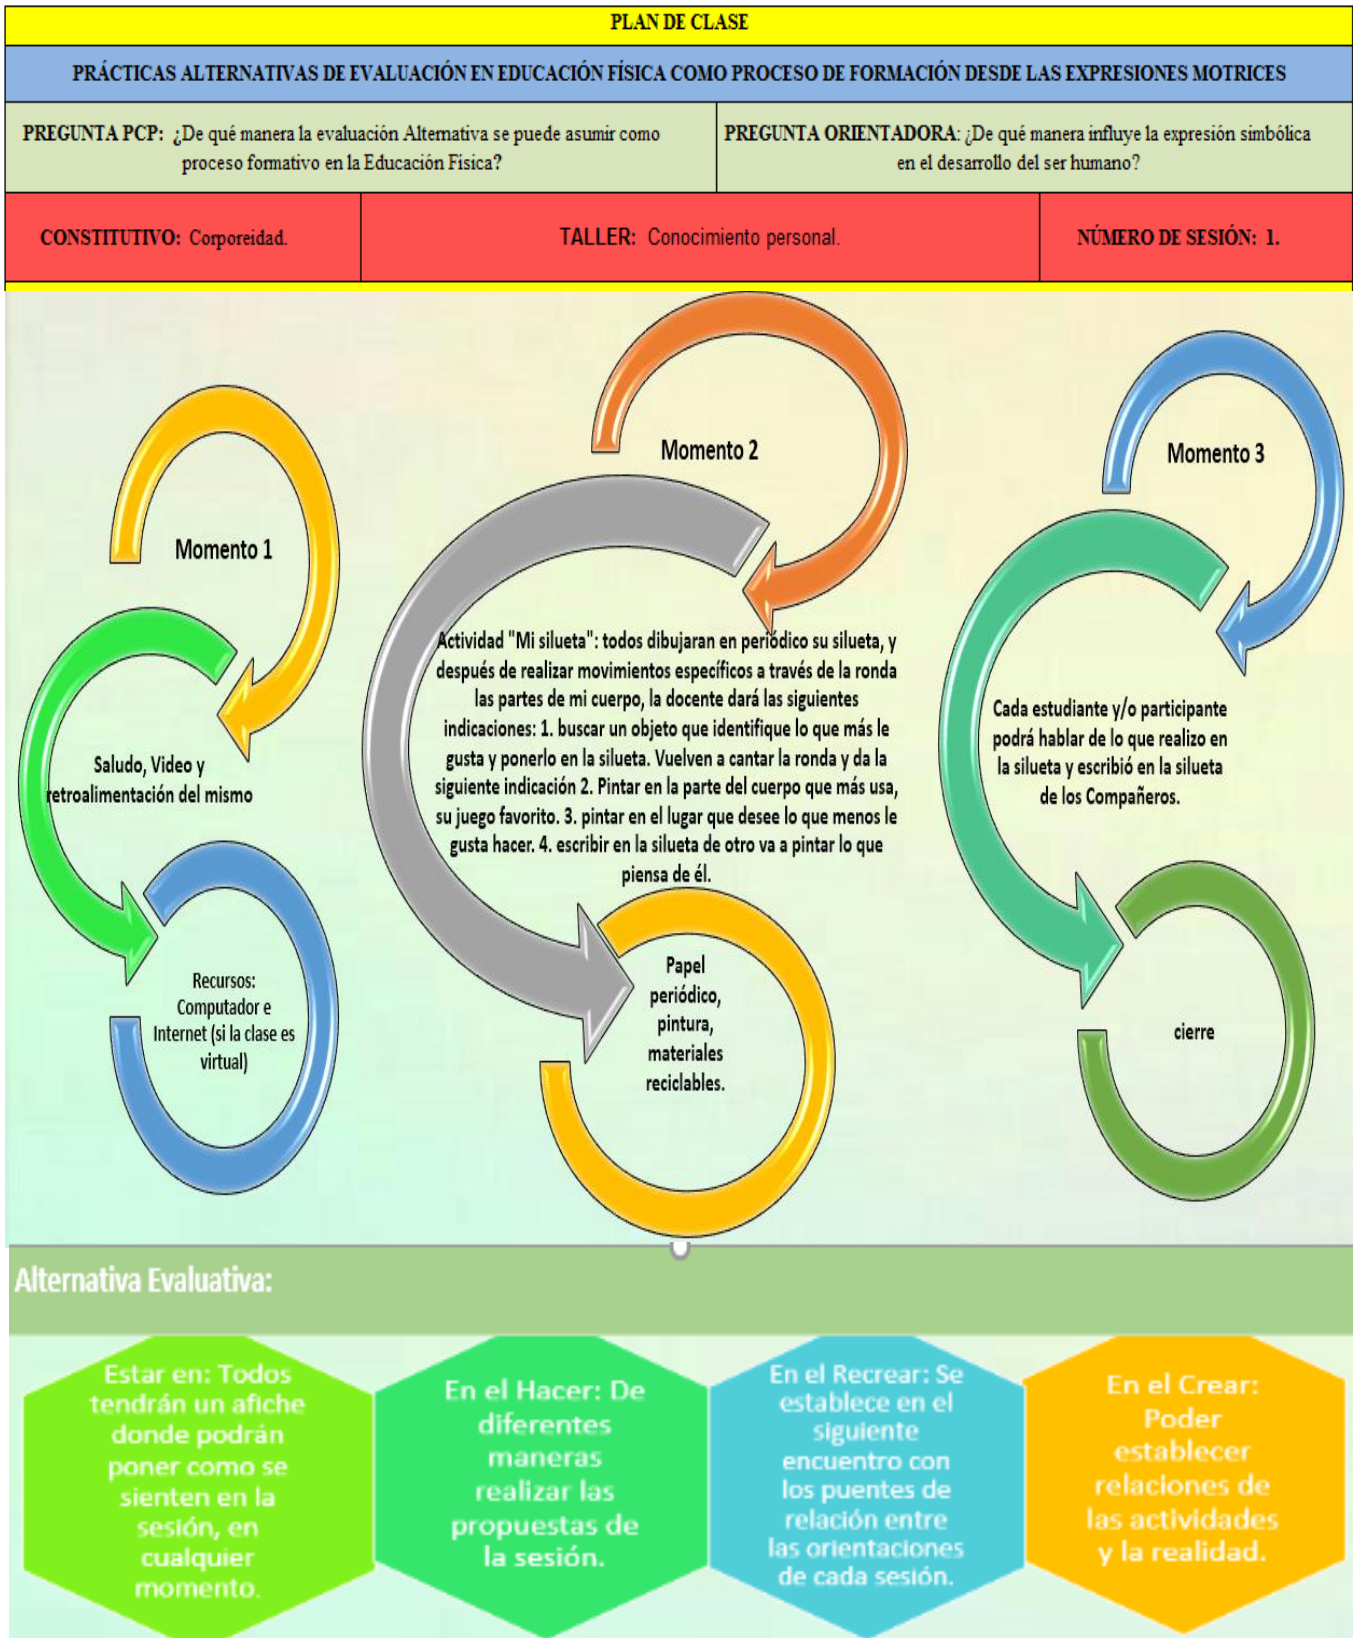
PLAN DE CLASE

PRÁCTICAS ALTERNATIVAS DE EVALUACIÓN EN EDUCACIÓN FÍSICA COMO PROCESO DE FORMACIÓN DESDE LAS EXPRESIONES MOTRICES

| PREGUNTA PCP: ¿De qué manera la evaluación Alternativa se puede asumir como proceso formativo en la Educación Física? | PREGUNTA ORIENTADORA: ¿De qué manera influye la expresión simbólica en el desarrollo del ser humano? |
|---|---|

| CONSTITUTIVO: Corporeidad. | TALLER: Conocimiento personal. | NÚMERO DE SESIÓN: 1. |
|---|---|---|

Momento 1

Saludo, Video y retroalimentación del mismo

Recursos: Computador e Internet (si la clase es virtual)

Momento 2

Actividad "Mi silueta": todos dibujaran en periódico su silueta, y después de realizar movimientos específicos a través de la ronda las partes de mi cuerpo, la docente dará las siguientes indicaciones: 1. buscar un objeto que identifique lo que más le gusta y ponerlo en la silueta. Vuelven a cantar la ronda y da la siguiente indicación 2. Pintar en la parte del cuerpo que más usa, su juego favorito. 3. pintar en el lugar que desee lo que menos le gusta hacer. 4. escribir en la silueta de otro va a pintar lo que piensa de él.

Papel periódico, pintura, materiales reciclables.

Momento 3

Cada estudiante y/o participante podrá hablar de lo que realizo en la silueta y escribió en la silueta de los Compañeros.

cierre

Alternativa Evaluativa:

Estar en: Todos tendrán un afiche donde podrán poner como se sienten en la sesión, en cualquier momento.

En el Hacer: De diferentes maneras realizar las propuestas de la sesión.

En el Recrear: Se establece en el siguiente encuentro con los puentes de relación entre las orientaciones de cada sesión.

En el Crear: Poder establecer relaciones de las actividades y la realidad.